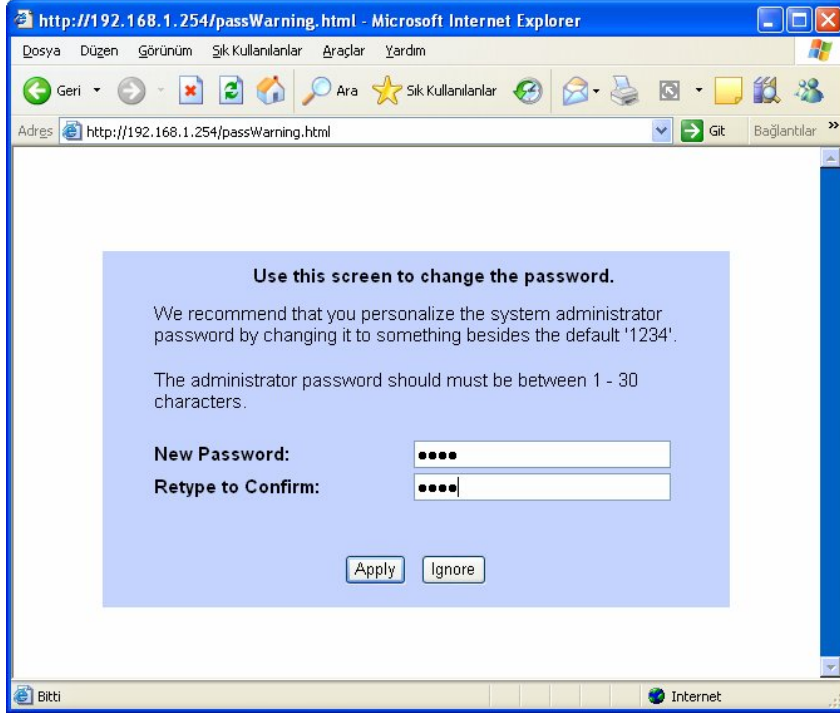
http://192.168.1.254/passWarning.html - Microsoft Internet Explorer

Dosya Düzen Görünüm Sık Kullanılanlar Araçlar Yardım

Geri Ara Sık Kullanılanlar

Adres http://192.168.1.254/passWarning.html Git Bağlantılar »

Use this screen to change the password.

We recommend that you personalize the system administrator password by changing it to something besides the default '1234'.

The administrator password should must be between 1 - 30 characters.

New Password: ••••
Retype to Confirm: ••••

Apply Ignore

Bitti Internet